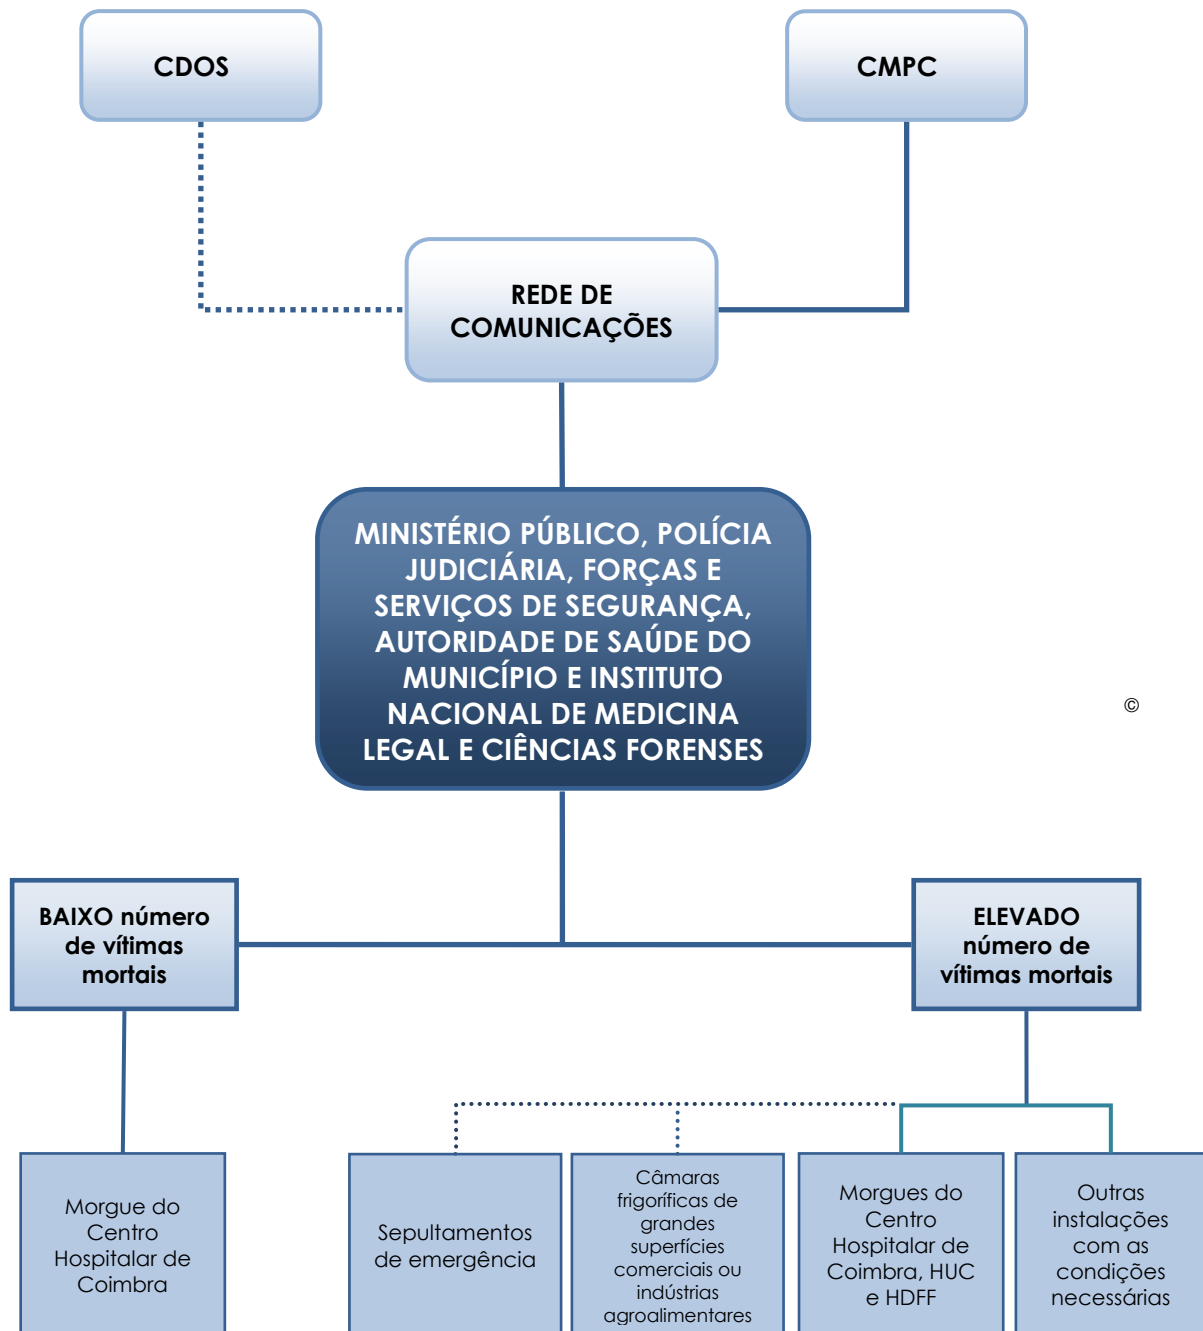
CDOS

CMPC

REDE DE COMUNICAÇÕES

MINISTÉRIO PÚBLICO, POLÍCIA JUDICIÁRIA, FORÇAS E SERVIÇOS DE SEGURANÇA, AUTORIDADE DE SAÚDE DO MUNICÍPIO E INSTITUTO NACIONAL DE MEDICINA LEGAL E CIÊNCIAS FORENSES

©

BAIXO número de vítimas mortais

ELEVADO número de vítimas mortais

Morgue do Centro Hospitalar de Coimbra

Sepultamentos de emergência

Câmaras frigoríficas de grandes superfícies comerciais ou indústrias agroalimentares

Morgues do Centro Hospitalar de Coimbra, HUC e HDFF

Outras instalações com as condições necessárias